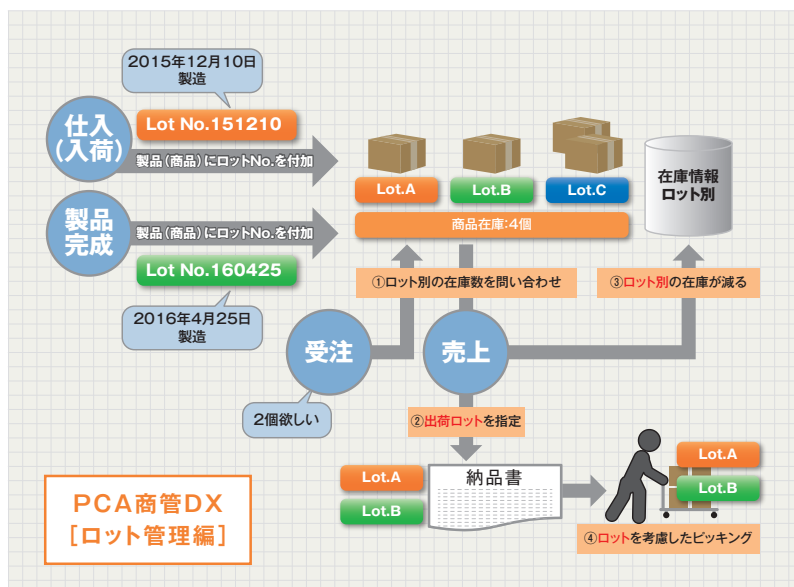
2015年12月10日
製造

仕入
(入荷)

Lot No.151210

製品(商品)にロットNo.を付加

Lot.A
Lot.B
Lot.C

在庫情報
ロット別

製品
完成

製品(商品)にロットNo.を付加

商品在庫:4個

Lot No.160425

2016年4月25日
製造

①ロット別の在庫数を問い合わせ

③ロット別の在庫が減る

受注

売上

2個欲しい

②出荷ロットを指定

Lot.A
Lot.B

納品書

Lot.A
Lot.B

PCA商管DX
[ロット管理編]

④ロットを考慮したピッキング